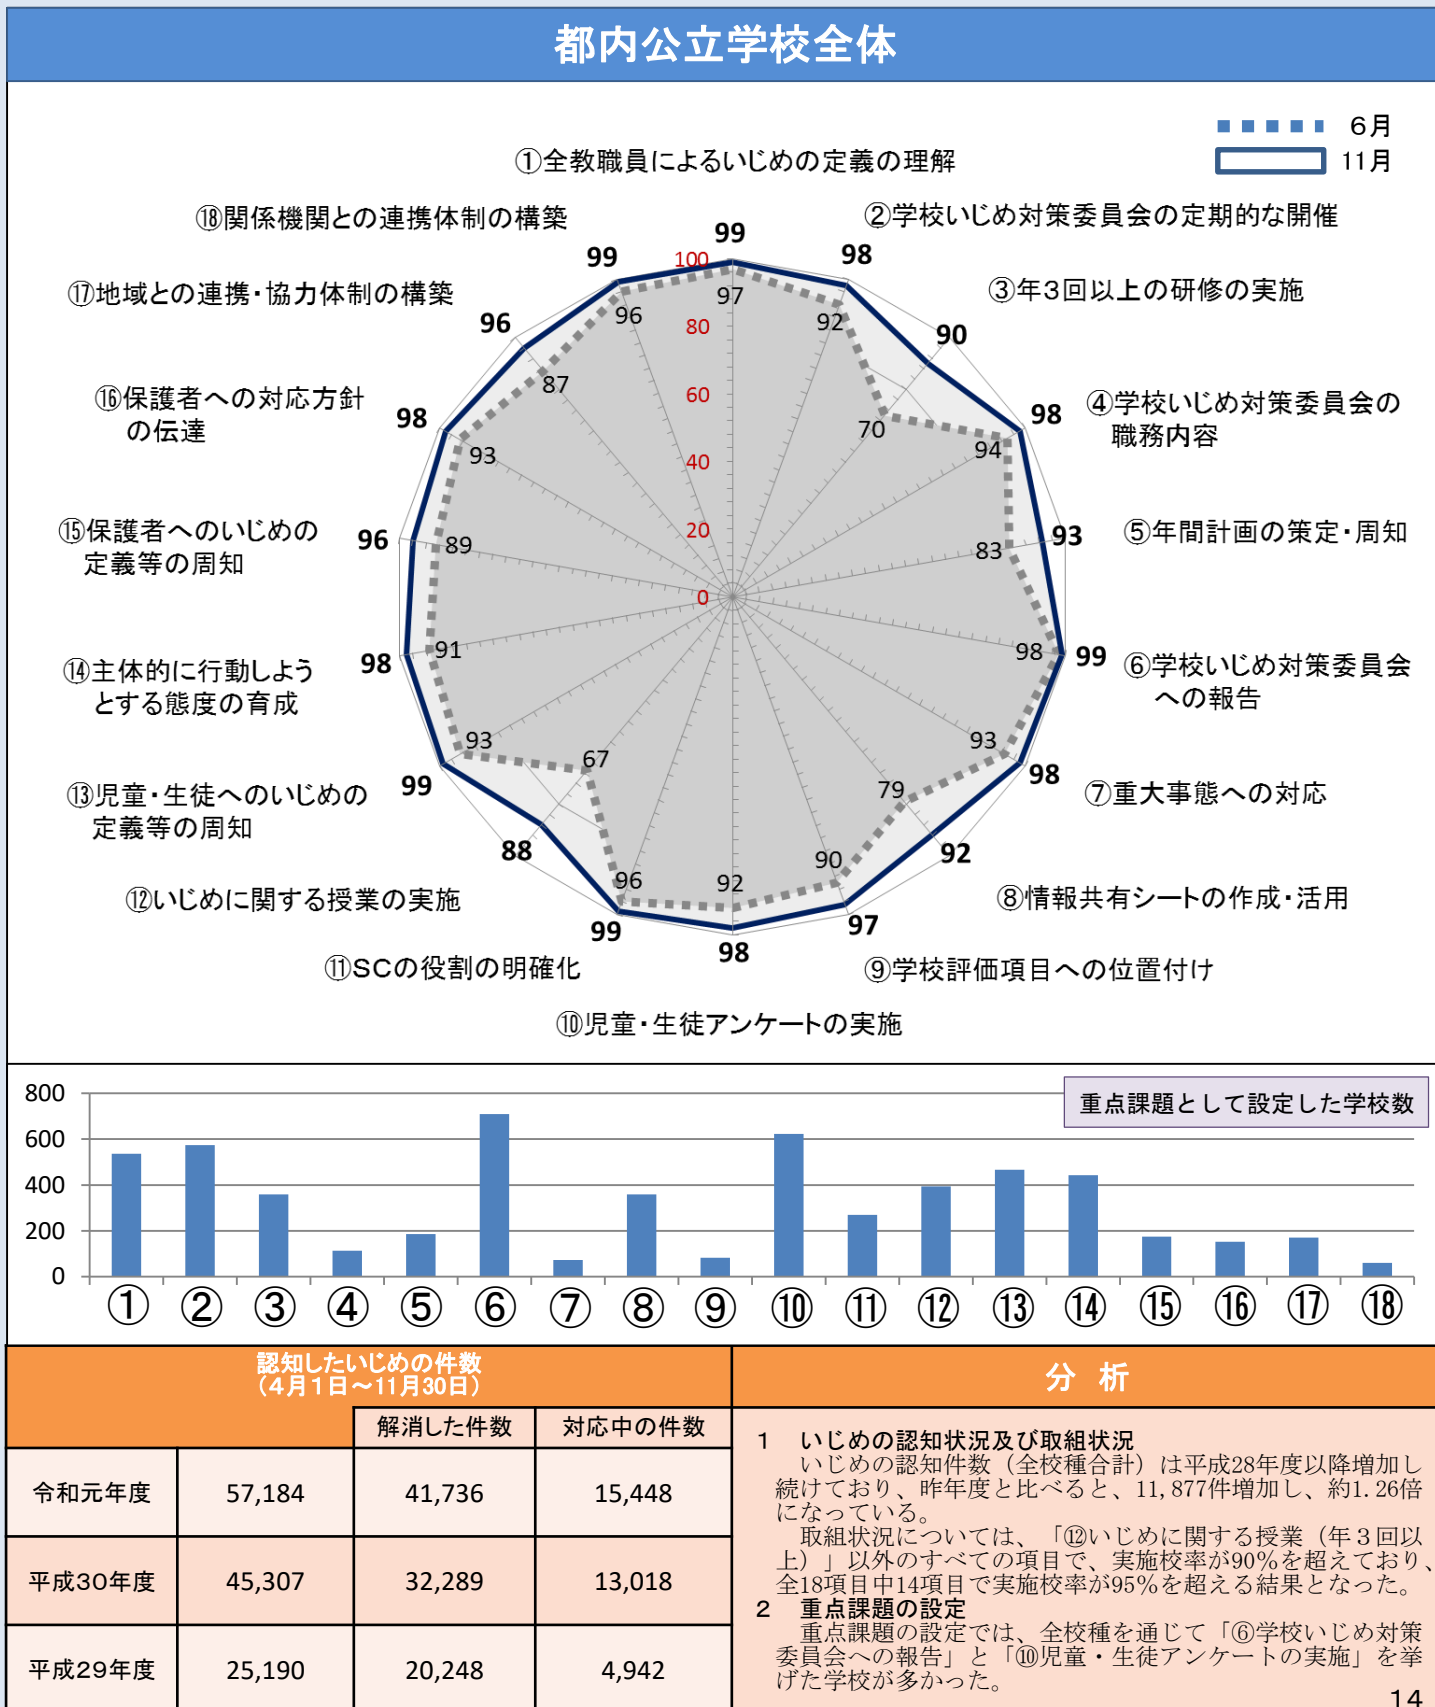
都内公立学校全体

6月
11月

①全教職員によるいじめの定義の理解
②学校いじめ対策委員会の定期的な開催
③年３回以上の研修の実施
④学校いじめ対策委員会の職務内容
⑤年間計画の策定・周知
⑥学校いじめ対策委員会への報告
⑦重大事態への対応
⑧情報共有シートの作成・活用
⑨学校評価項目への位置付け
⑩児童・生徒アンケートの実施
⑪SCの役割の明確化
⑫いじめに関する授業の実施
⑬児童・生徒へのいじめの定義等の周知
⑭主体的に行動しようとする態度の育成
⑮保護者へのいじめの定義等の周知
⑯保護者への対応方針の伝達
⑰地域との連携・協力体制の構築
⑱関係機関との連携体制の構築

100 80 60 40 20 0

99 97 98 92 90 70 98 94 93 83 99 98 98 93 92 79 97 90 98 92 99 96 88 67 99 93 98 91 96 89 98 93 96 87 99 96

800
600
400
200
0

重点課題として設定した学校数

① ② ③ ④ ⑤ ⑥ ⑦ ⑧ ⑨ ⑩ ⑪ ⑫ ⑬ ⑭ ⑮ ⑯ ⑰ ⑱

| 認知したいじめの件数（4月1日～11月30日） | | 解消した件数 | 対応中の件数 |
|---|---|---|---|
| 令和元年度 | 57,184 | 41,736 | 15,448 |
| 平成30年度 | 45,307 | 32,289 | 13,018 |
| 平成29年度 | 25,190 | 20,248 | 4,942 |

分　析

1　いじめの認知状況及び取組状況
いじめの認知件数（全校種合計）は平成28年度以降増加し続けており、昨年度と比べると、11,877件増加し、約1.26倍になっている。
取組状況については、「⑫いじめに関する授業（年３回以上）」以外のすべての項目で、実施校率が90％を超えており、全18項目中14項目で実施校率が95％を超える結果となった。
2　重点課題の設定
重点課題の設定では、全校種を通じて「⑥学校いじめ対策委員会への報告」と「⑩児童・生徒アンケートの実施」を挙げた学校が多かった。

14